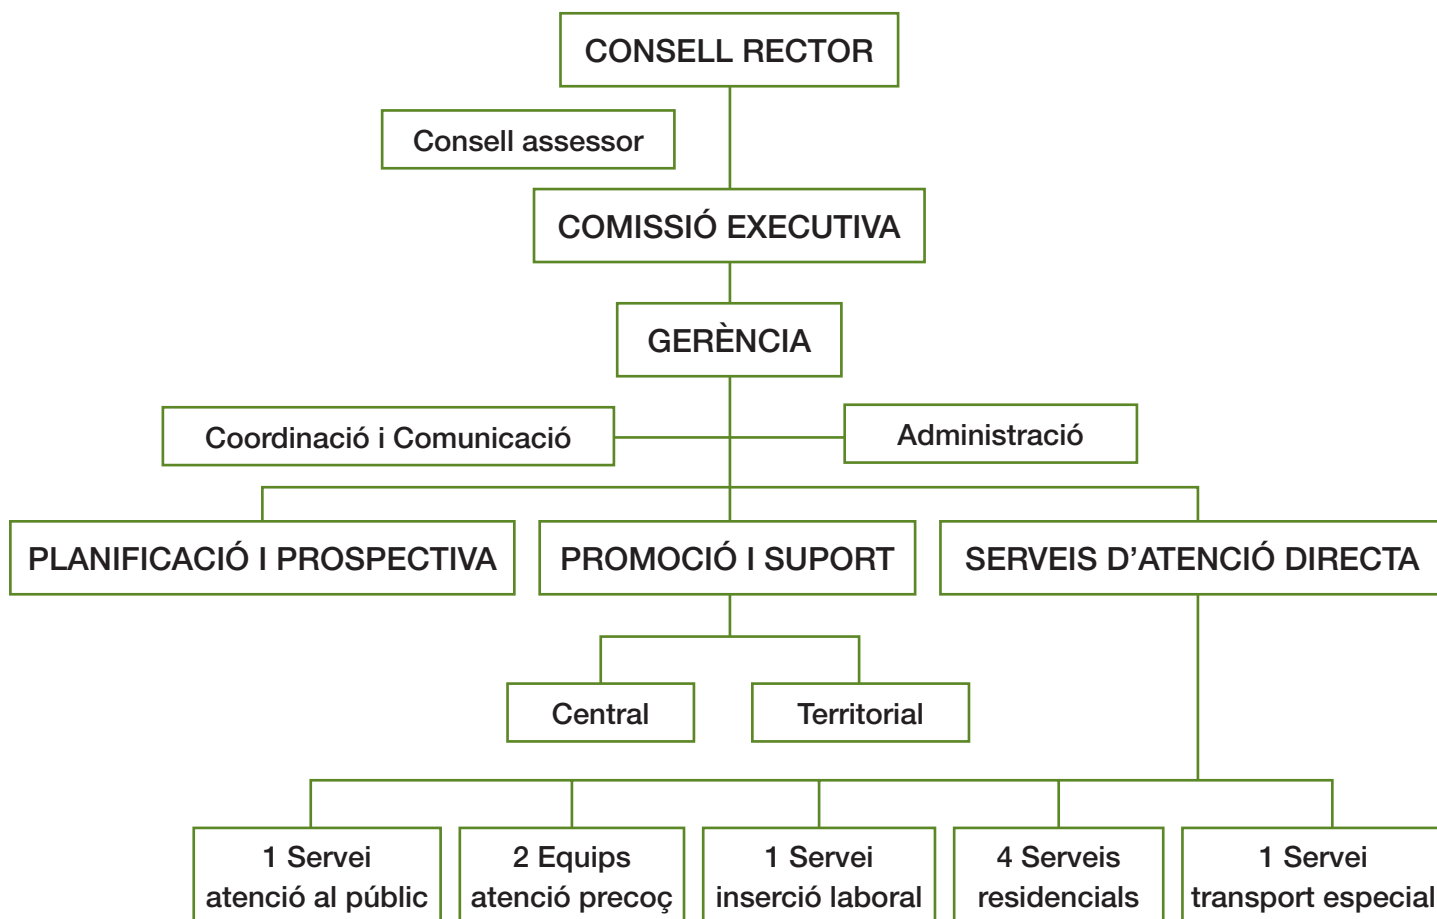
CONSELL RECTOR

Consell assessor

COMISSIÓ EXECUTIVA

GERÈNCIA

Coordinació i Comunicació

Administració

PLANIFICACIÓ I PROSPECTIVA

PROMOCIÓ I SUPORT

SERVEIS D'ATENCIÓ DIRECTA

Central

Territorial

1 Servei atenció al públic

2 Equips atenció precoç

1 Servei inserció laboral

4 Serveis residencials

1 Servei transport especial